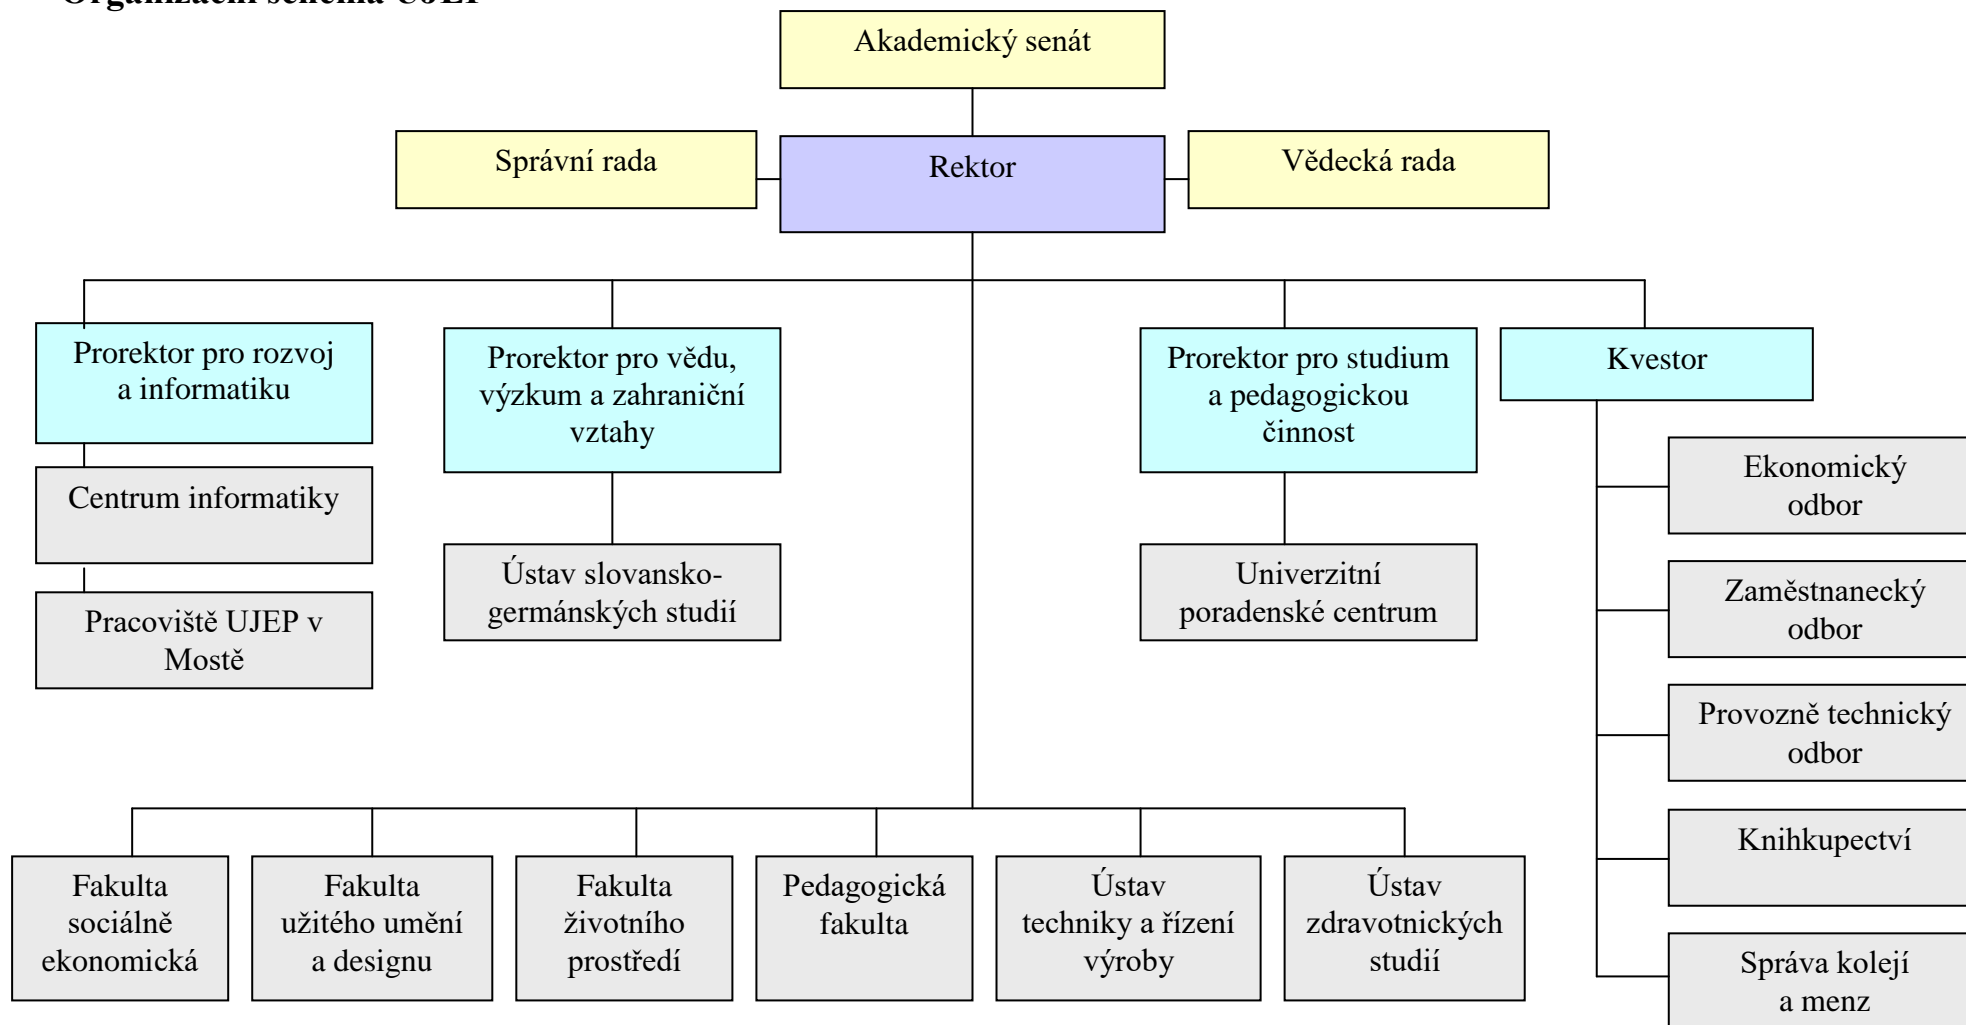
Organizační schéma UJEP

Akademický senát

Správní rada

Rektor

Vědecká rada

Prorektor pro rozvoj a informatiku

Centrum informatiky

Pracoviště UJEP v Mostě

Prorektor pro vědu, výzkum a zahraniční vztahy

Ústav slovansko-germánských studií

Prorektor pro studium a pedagogickou činnost

Univerzitní poradenské centrum

Kvestor

Ekonomický odbor

Zaměstnanecký odbor

Provozně technický odbor

Knihkupectví

Správa kolejí a menz

Fakulta sociálně ekonomická

Fakulta užitého umění a designu

Fakulta životního prostředí

Pedagogická fakulta

Ústav techniky a řízení výroby

Ústav zdravotnických studií